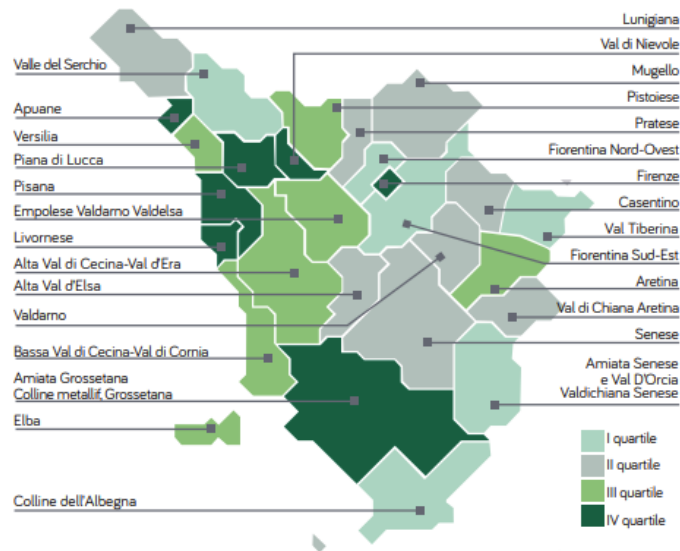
Lunigiana
Valle del Serchio
Val di Nievole
Mugello
Apuane
Pistoiese
Versilia
Pratese
Piana di Lucca
Fiorentina Nord-Ovest
Pisana
Firenze
Empolese Valdarno Valdelsa
Casentino
Val Tiberina
Livornese
Fiorentina Sud-Est
Alta Val di Cecina-Val d'Era
Aretina
Alta Val d'Elsa
Val di Chiana Aretina
Valdarno
Senese
Bassa Val di Cecina-Val di Cornia
Amiata Senese e Val D'Orcia Valdichiana Senese
Amiata Grossetana Colline metallif. Grossetana
Elba
Colline dell'Albegna
I quartile
II quartile
III quartile
IV quartile